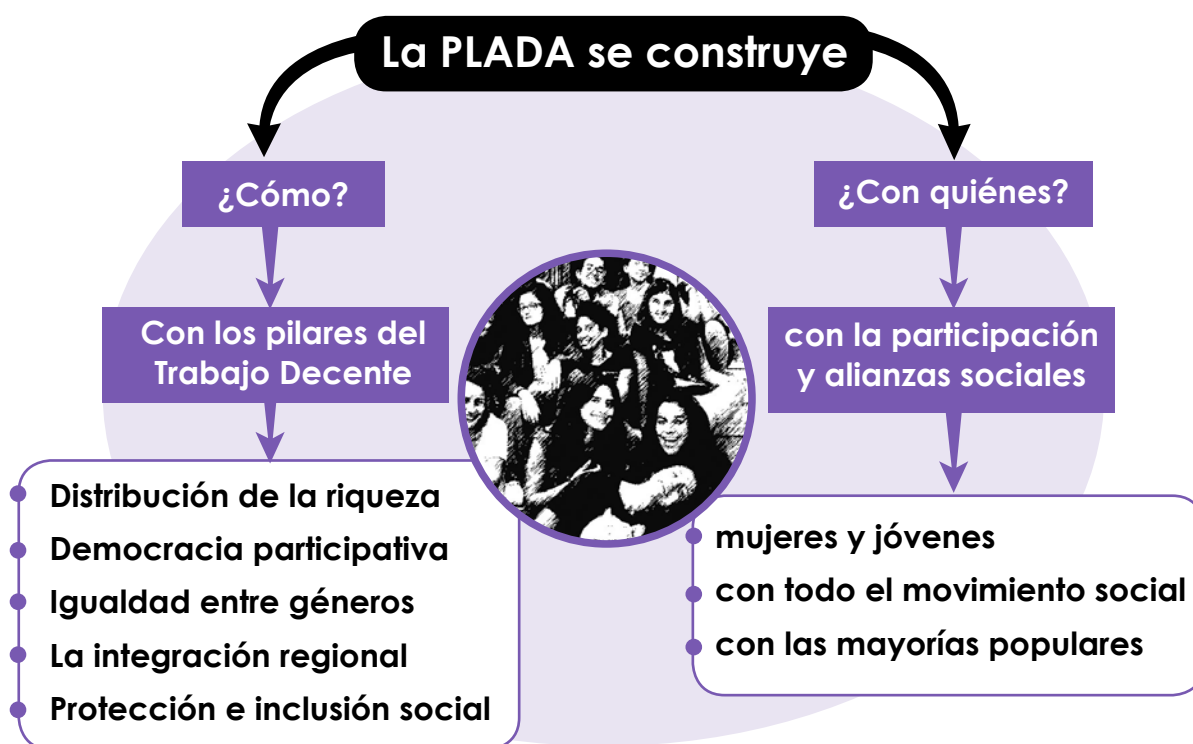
La PLADA se construye

¿Cómo?

Con los pilares del Trabajo Decente

Distribución de la riqueza
Democracia participativa
Igualdad entre géneros
La integración regional
Protección e inclusión social

¿Con quiénes?

con la participación y alianzas sociales

mujeres y jóvenes
con todo el movimiento social
con las mayorías populares